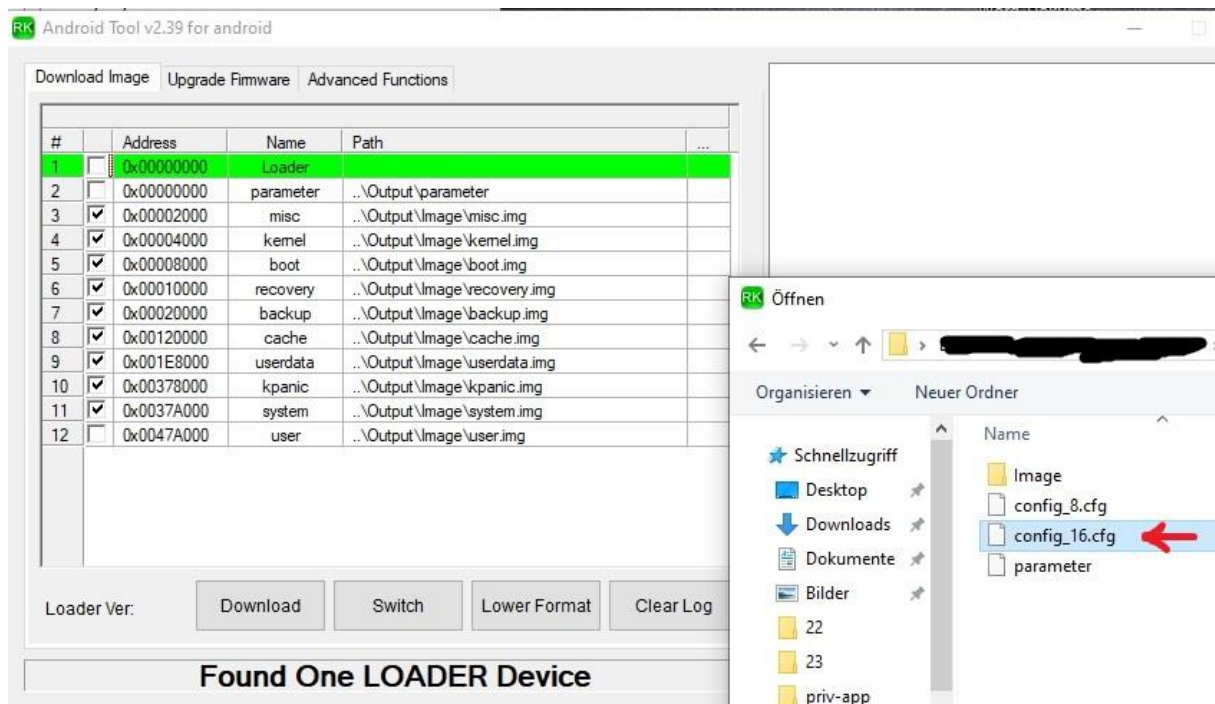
RK Android Tool v2.39 for android

Download Image | Upgrade Firmware | Advanced Functions

| # | | Address | Name | Path | ... |
|---|---|---|---|---|---|
| 1 | | 0x00000000 | Loader | | |
| 2 | | 0x00000000 | parameter | ..\Output\parameter | |
| 3 | ✔ | 0x00002000 | misc | ..\Output\Image\misc.img | |
| 4 | ✔ | 0x00004000 | kernel | ..\Output\Image\kernel.img | |
| 5 | ✔ | 0x00008000 | boot | ..\Output\Image\boot.img | |
| 6 | ✔ | 0x00010000 | recovery | ..\Output\Image\recovery.img | |
| 7 | ✔ | 0x00020000 | backup | ..\Output\Image\backup.img | |
| 8 | ✔ | 0x00120000 | cache | ..\Output\Image\cache.img | |
| 9 | ✔ | 0x001E8000 | userdata | ..\Output\Image\userdata.img | |
| 10 | ✔ | 0x00378000 | kpanic | ..\Output\Image\kpanic.img | |
| 11 | ✔ | 0x0037A000 | system | ..\Output\Image\system.img | |
| 12 | | 0x0047A000 | user | ..\Output\Image\user.img | |

Loader Ver:

Download | Switch | Lower Format | Clear Log

Found One LOADER Device

RK Öffnen

Organisieren ▾ Neuer Ordner

Schnellzugriff
Desktop
Downloads
Dokumente
Bilder
22
23
priv-app

Name
Image
config_8.cfg
config_16.cfg
parameter